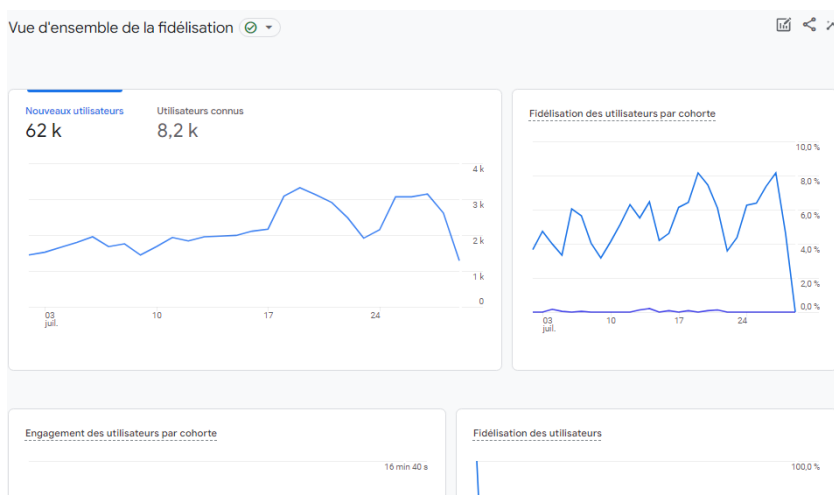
Vue d'ensemble de la fidélisation

Nouveaux utilisateurs
62 k

Utilisateurs connus
8,2 k

4 k
3 k
2 k
1 k
0

03
juil.
10
17
24

Fidélisation des utilisateurs par cohorte

10,0 %
8,0 %
6,0 %
4,0 %
2,0 %
0,0 %

03
juil.
10
17
24

Engagement des utilisateurs par cohorte

16 min 40 s

Fidélisation des utilisateurs

100,0 %